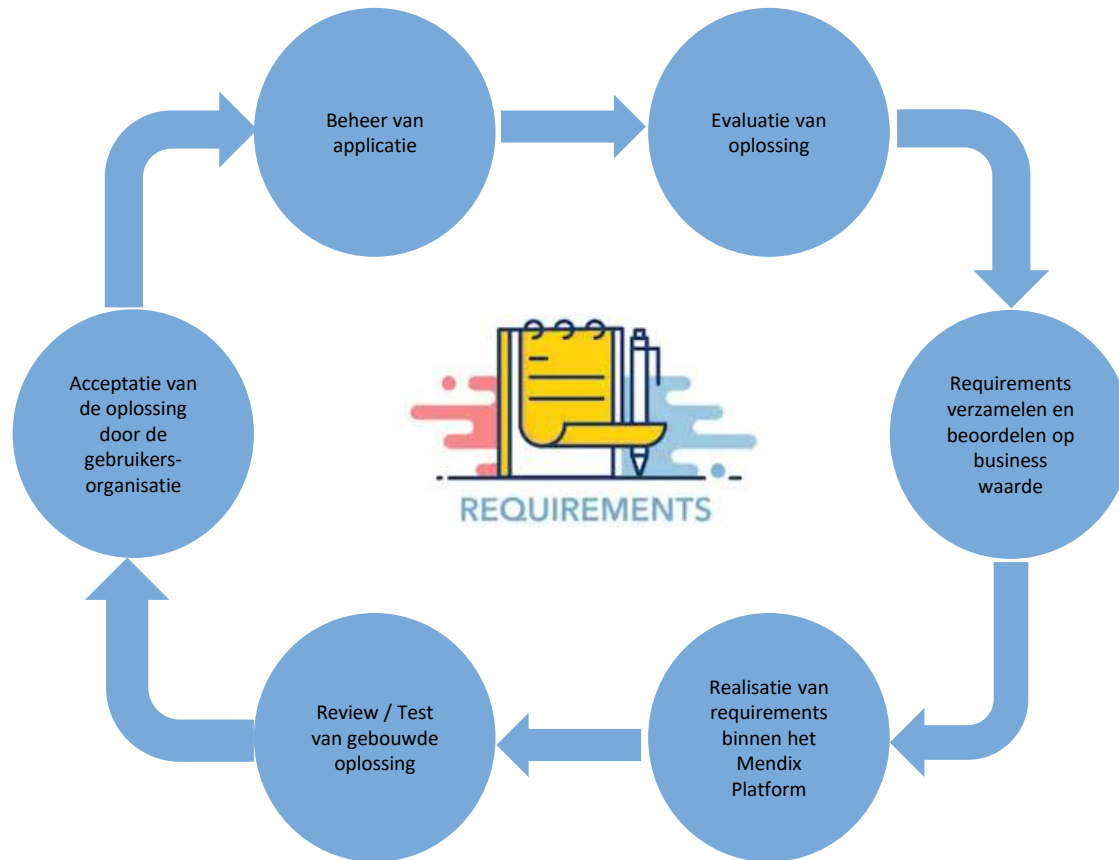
Beheer van applicatie

Evaluatie van oplossing

Requirements verzamelen en beoordelen op business waarde

Realisatie van requirements binnen het Mendix Platform

Review / Test van gebouwde oplossing

Acceptatie van de oplossing door de gebruikersorganisatie

REQUIREMENTS